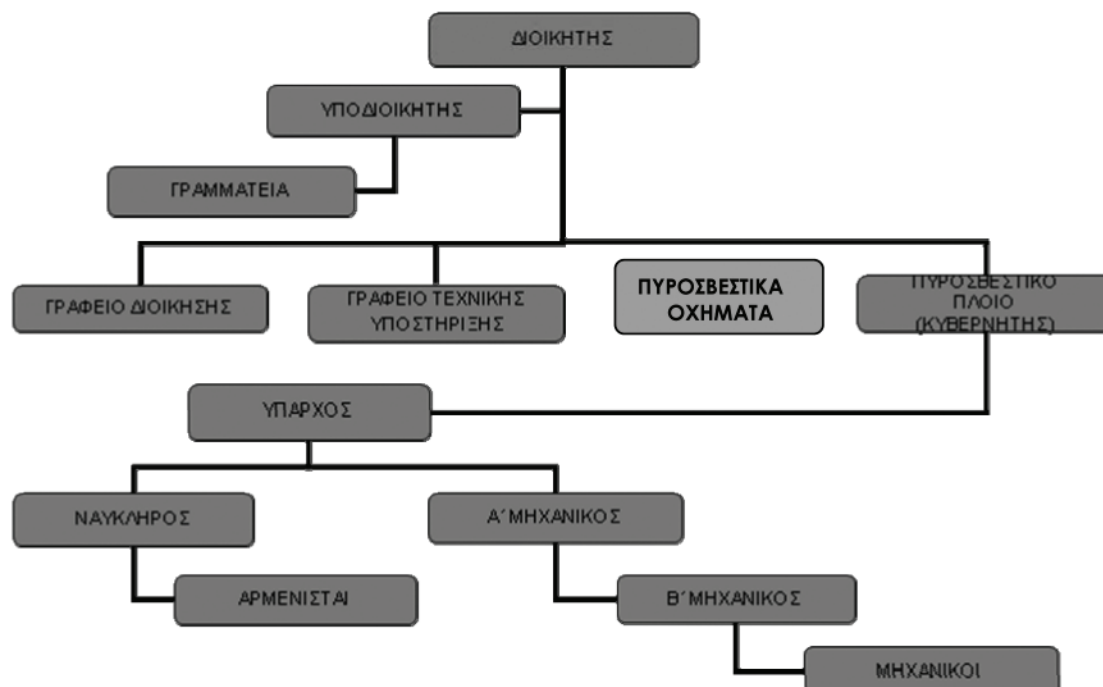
ΔΙΟΙΚΗΤΗΣ

ΥΠΟΔΙΟΙΚΗΤΗΣ

ΓΡΑΜΜΑΤΕΙΑ

ΓΡΑΦΕΙΟ ΔΙΟΙΚΗΣΗΣ

ΓΡΑΦΕΙΟ ΤΕΧΝΙΚΗΣ ΥΠΟΣΤΗΡΙΞΗΣ

ΠΥΡΟΣΒΕΣΤΙΚΑ ΟΧΗΜΑΤΑ

ΠΥΡΟΣΒΕΣΤΙΚΟ ΠΛΟΙΟ (ΚΥΒΕΡΝΗΤΗΣ)

ΥΠΑΡΧΟΣ

ΝΑΥΚΛΗΡΟΣ

ΑΡΜΕΝΙΣΤΑΙ

Α΄ΜΗΧΑΝΙΚΟΣ

Β΄ΜΗΧΑΝΙΚΟΣ

ΜΗΧΑΝΙΚΟΙ